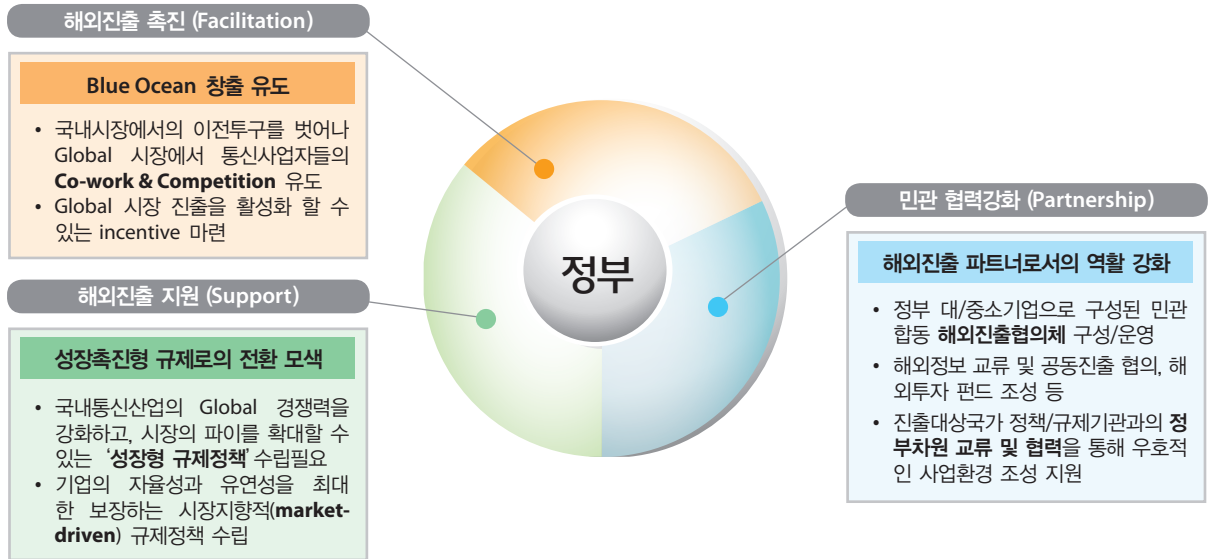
해외진출 촉진 (Facilitation)

Blue Ocean 창출 유도

• 국내시장에서의 이전투구를 벗어나 Global 시장에서 통신사업자들의 **Co-work & Competition** 유도
• Global 시장 진출을 활성화 할 수 있는 incentive 마련

해외진출 지원 (Support)

성장촉진형 규제로의 전환 모색

• 국내통신산업의 Global 경쟁력을 강화하고, 시장의 파이를 확대할 수 있는 '**성장형 규제정책**' 수립필요
• 기업의 자율성과 유연성을 최대한 보장하는 시장지향적(**market-driven**) 규제정책 수립

정부

민관 협력강화 (Partnership)

해외진출 파트너로서의 역할 강화

• 정부 대/중소기업으로 구성된 민관합동 **해외진출협의체** 구성/운영
• 해외정보 교류 및 공동진출 협의, 해외투자 펀드 조성 등
• 진출대상국가 정책/규제기관과의 **정부차원 교류 및 협력**을 통해 우호적인 사업환경 조성 지원